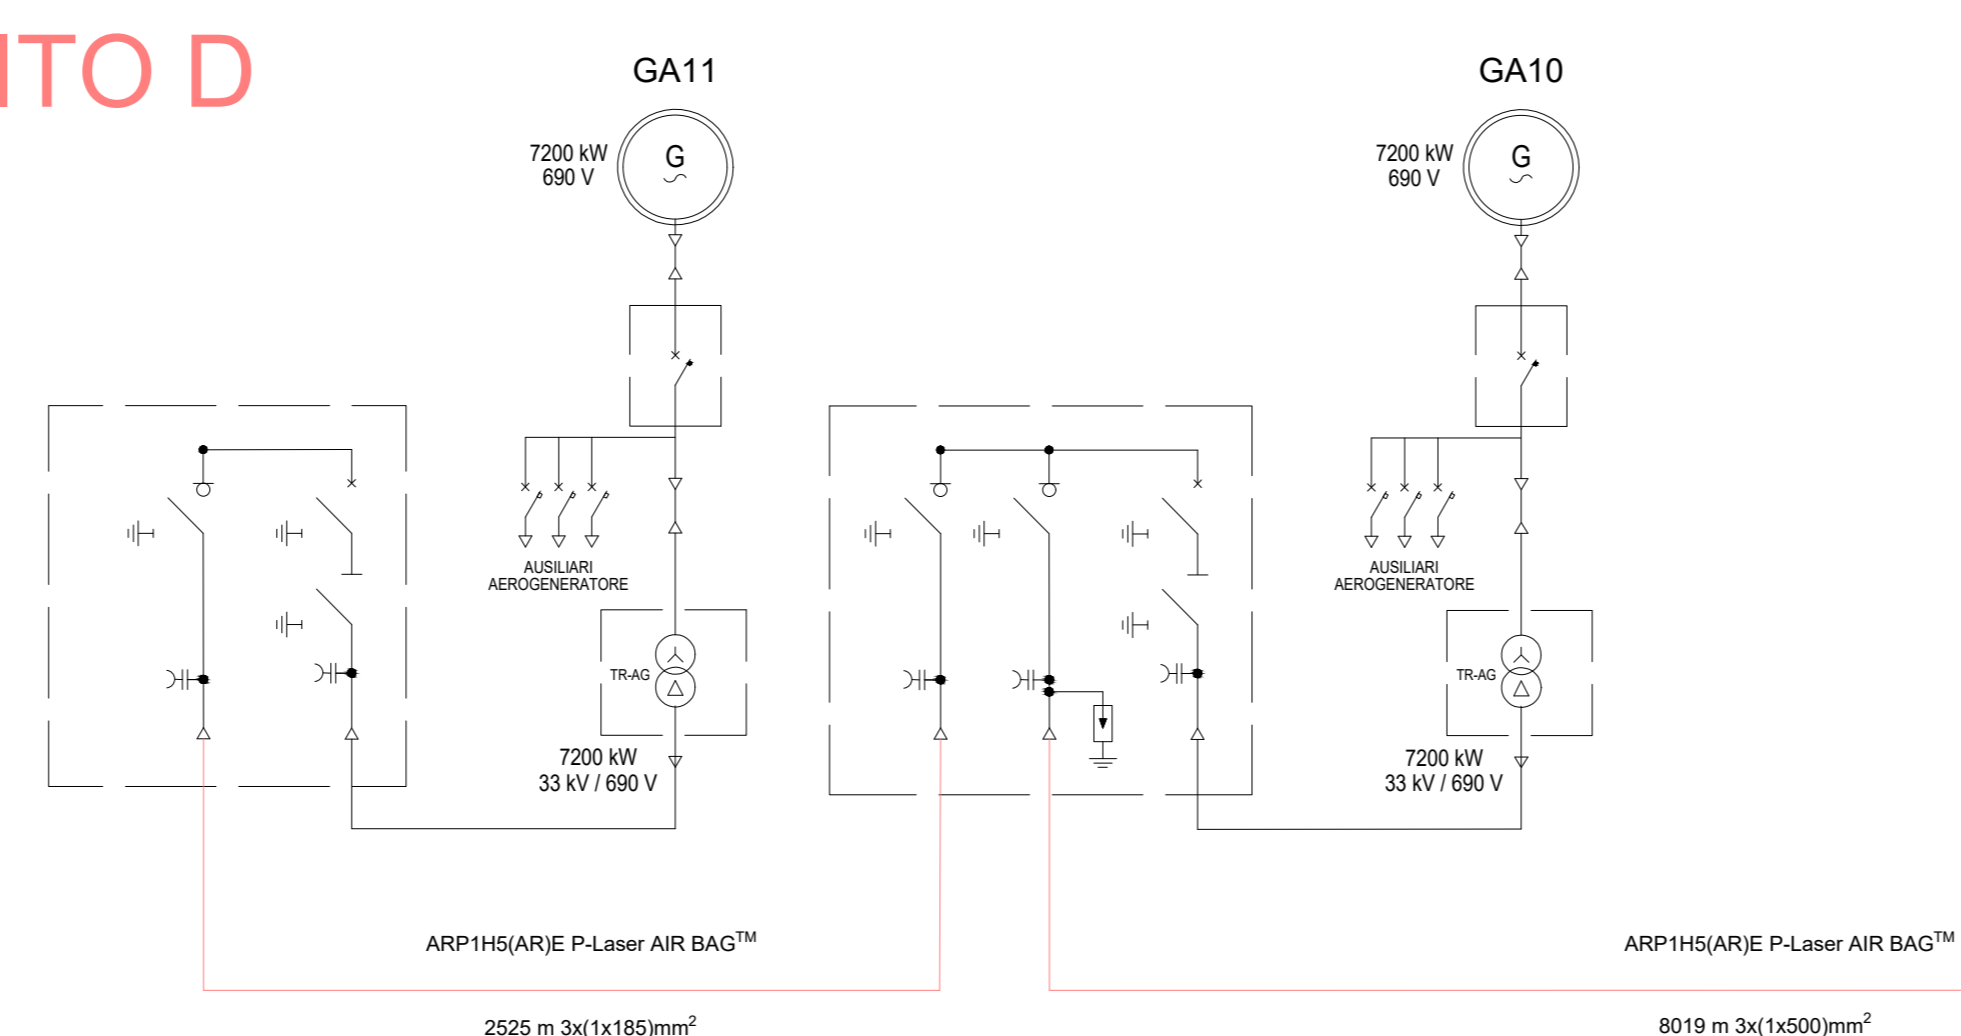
ITO D

GA11

7200 kW
690 V

G

AUSILIARI
AEROGENERATORE

TR-AG

7200 kW
33 kV / 690 V

GA10

7200 kW
690 V

G

AUSILIARI
AEROGENERATORE

TR-AG

7200 kW
33 kV / 690 V

ARP1H5(AR)E P-Laser AIR BAG$^{TM}$

2525 m 3x(1x185)mm$^2$

ARP1H5(AR)E P-Laser AIR BAG$^{TM}$

8019 m 3x(1x500)mm$^2$